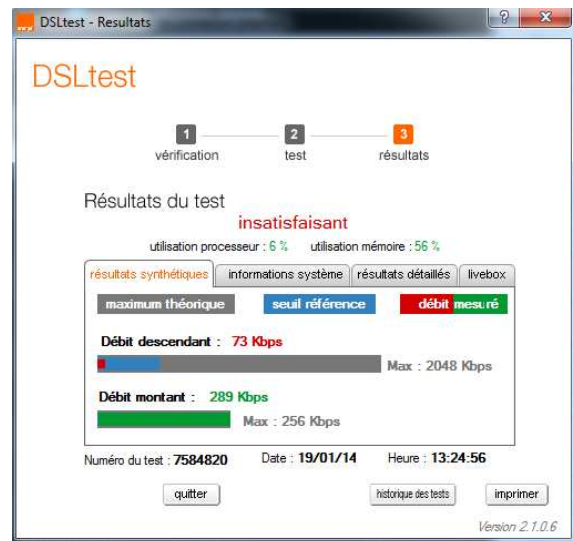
DSLtest - Resultats

?

x

DSLtest

1
vérification

2
test

3
résultats

Résultats du test

insatisfaisant

utilisation processeur : 6 %   utilisation mémoire : 56 %

résultats synthétiques | informations système | résultats détaillés | livebox

maximum théorique   seuil référence   débit mesuré

Débit descendant : 73 Kbps

Max : 2048 Kbps

Débit montant : 289 Kbps

Max : 256 Kbps

Numéro du test : 7584820   Date : 19/01/14   Heure : 13:24:56

quitter   historique des tests   imprimer

Version 2.1.0.6